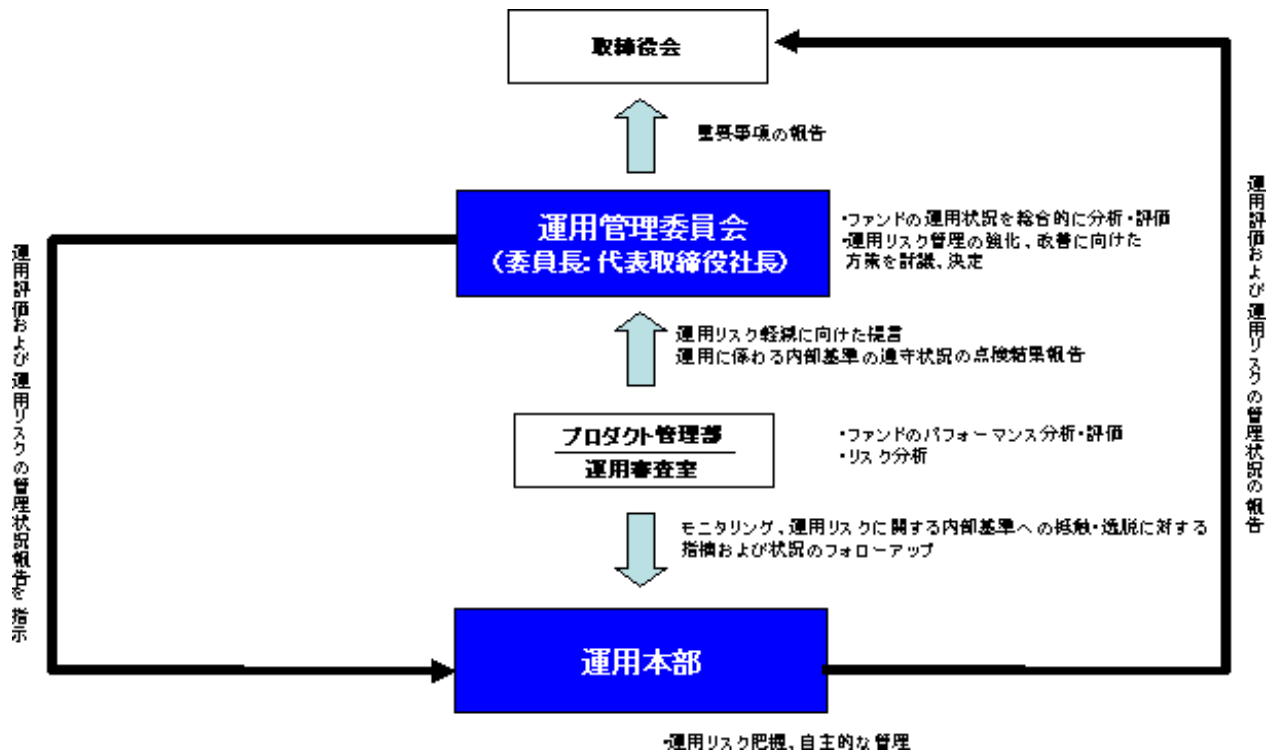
取締役会

重要事項の報告

運用管理委員会
（委員長: 代表取締役社長）

・ファンドの運用状況を総合的に分析・評価
・運用リスク管理の強化、改善に向けた方策を討議、決定

運用リスク軽減に向けた提言
運用に係わる内部基準の遵守状況の点検結果報告

プロダクト管理部
運用審査室

・ファンドのパフォーマンス分析・評価
・リスク分析

モニタリング、運用リスクに関する内部基準への抵触・逸脱に対する指摘および状況のフォローアップ

運用本部

・運用リスク把握、自主的な管理

運用評価および運用リスクの管理状況報告を指示

運用評価および運用リスクの管理状況の報告